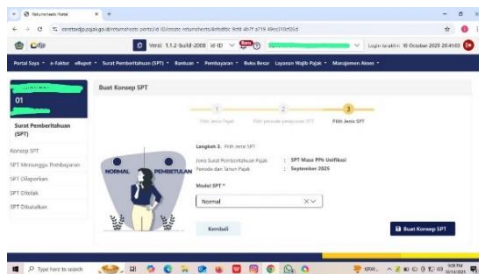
Coretax
Versi: 1.1.2-build-2008 id ID
Login terakhir: 18 October 2025 20:41:03
Portal Saya • e-Faktur • eBupot • Surat Pemberitahuan (SPT) • Bantuan • Pembayaran • Buku Besar • Layanan Wajib Pajak • Manajemen Akses •
01
Surat Pemberitahuan (SPT)
Konsep SPT
SPT Menunggu Pembayaran
SPT Dilaporkan
SPT Ditolak
SPT Dibatalkan
Buat Konsep SPT
1
2
3
Pilih Jenis SPT
Langkah 3. Pilih Jenis SPT
Jenis Surat Pemberitahuan Pajak : SPT Masa PPh Unifikasi
Periode dan Tahun Pajak : September 2025
NORMAL PEMBETULAN
Model SPT *
Normal
Kembali
Buat Konsep SPT
Type here to search